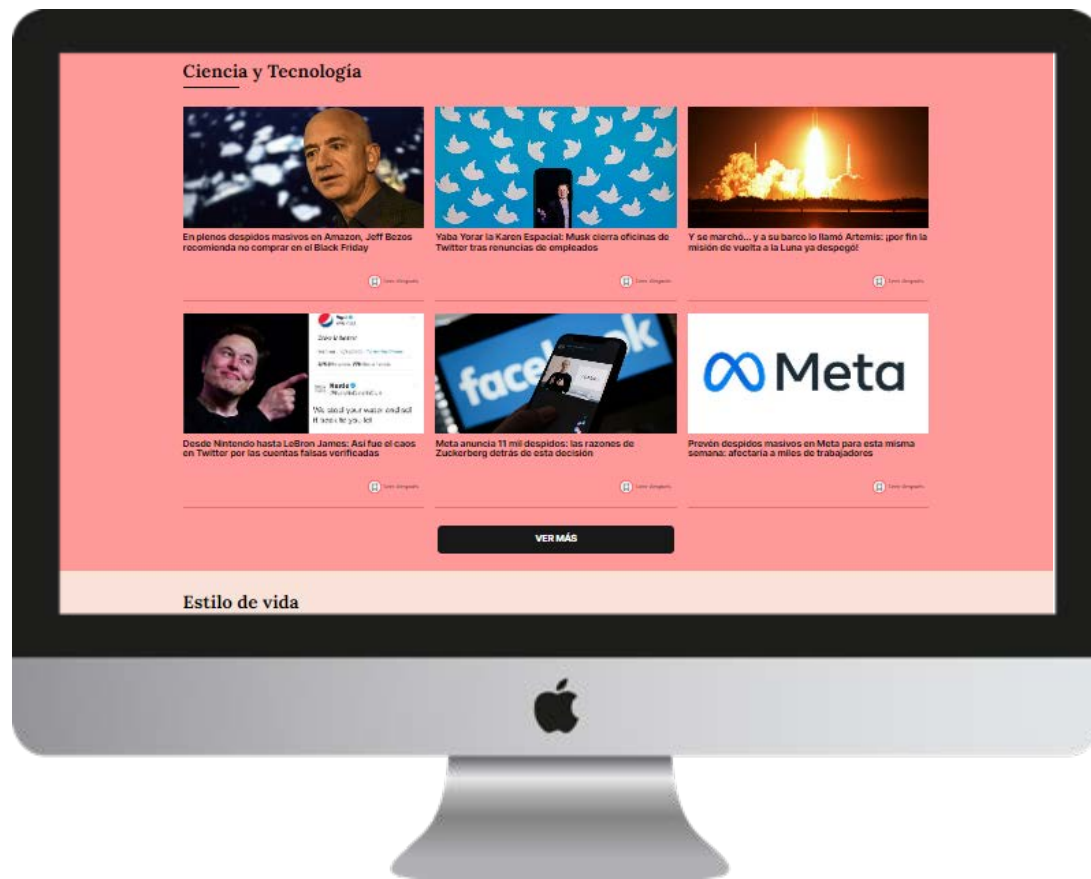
Ciencia y Tecnología

En plenos despidos masivos en Amazon, Jeff Bezos recomienda no comprar en el Black Friday

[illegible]

Yaba Yorar la Karen Espacial: Musk cierra oficinas de Twitter tras renuncias de empleados

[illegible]

Y se marchó... y a su barco lo llamó Artemis: ¡por fin la misión de vuelta a la Luna ya despegó!

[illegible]

We steal your water and sell it back to you lol

Desde Nintendo hasta LeBron James: Así fue el caos en Twitter por las cuentas falsas verificadas

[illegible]

facebook

Meta anuncia 11 mil despidos: las razones de Zuckerberg detrás de esta decisión

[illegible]

Meta

Prevén despidos masivos en Meta para esta misma semana: afectaría a miles de trabajadores

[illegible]

VER MÁS

Estilo de vida